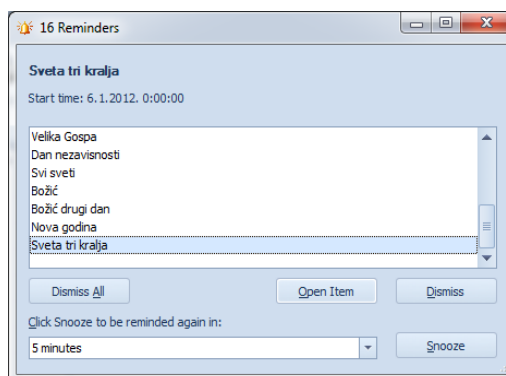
16 Reminders

Sveta tri kralja

Start time: 6.1.2012. 0:00:00

Velika Gospa
Dan nezavisnosti
Svi sveti
Božić
Božić drugi dan
Nova godina
Sveta tri kralja

Dismiss All

Open Item

Dismiss

Click Snooze to be reminded again in:

5 minutes

Snooze